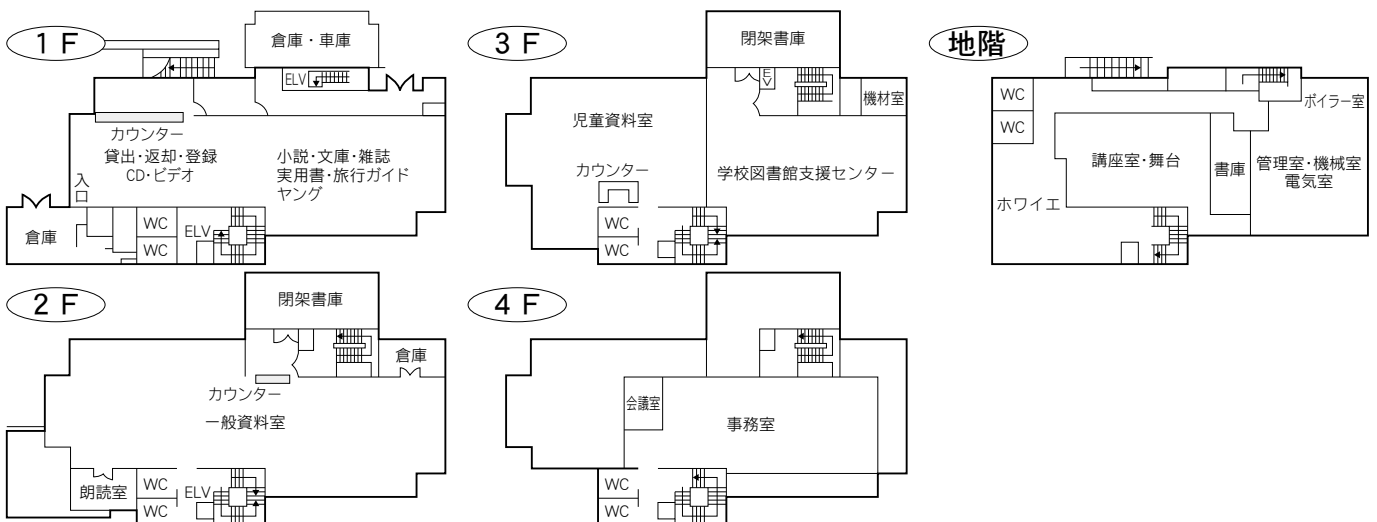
1 F

倉庫・車庫

ELV

カウンター
貸出・返却・登録
CD・ビデオ

小説・文庫・雑誌
実用書・旅行ガイド
ヤング

入口

倉庫

WC
WC
ELV

3 F

閉架書庫

EV

機材室

児童資料室

カウンター

学校図書館支援センター

WC
WC

地階

WC
WC

ボイラー室

講座室・舞台

書庫

管理室・機械室
電気室

ホワイエ

2 F

閉架書庫

倉庫

カウンター

一般資料室

朗読室

WC
WC
ELV

4 F

会議室

事務室

WC
WC